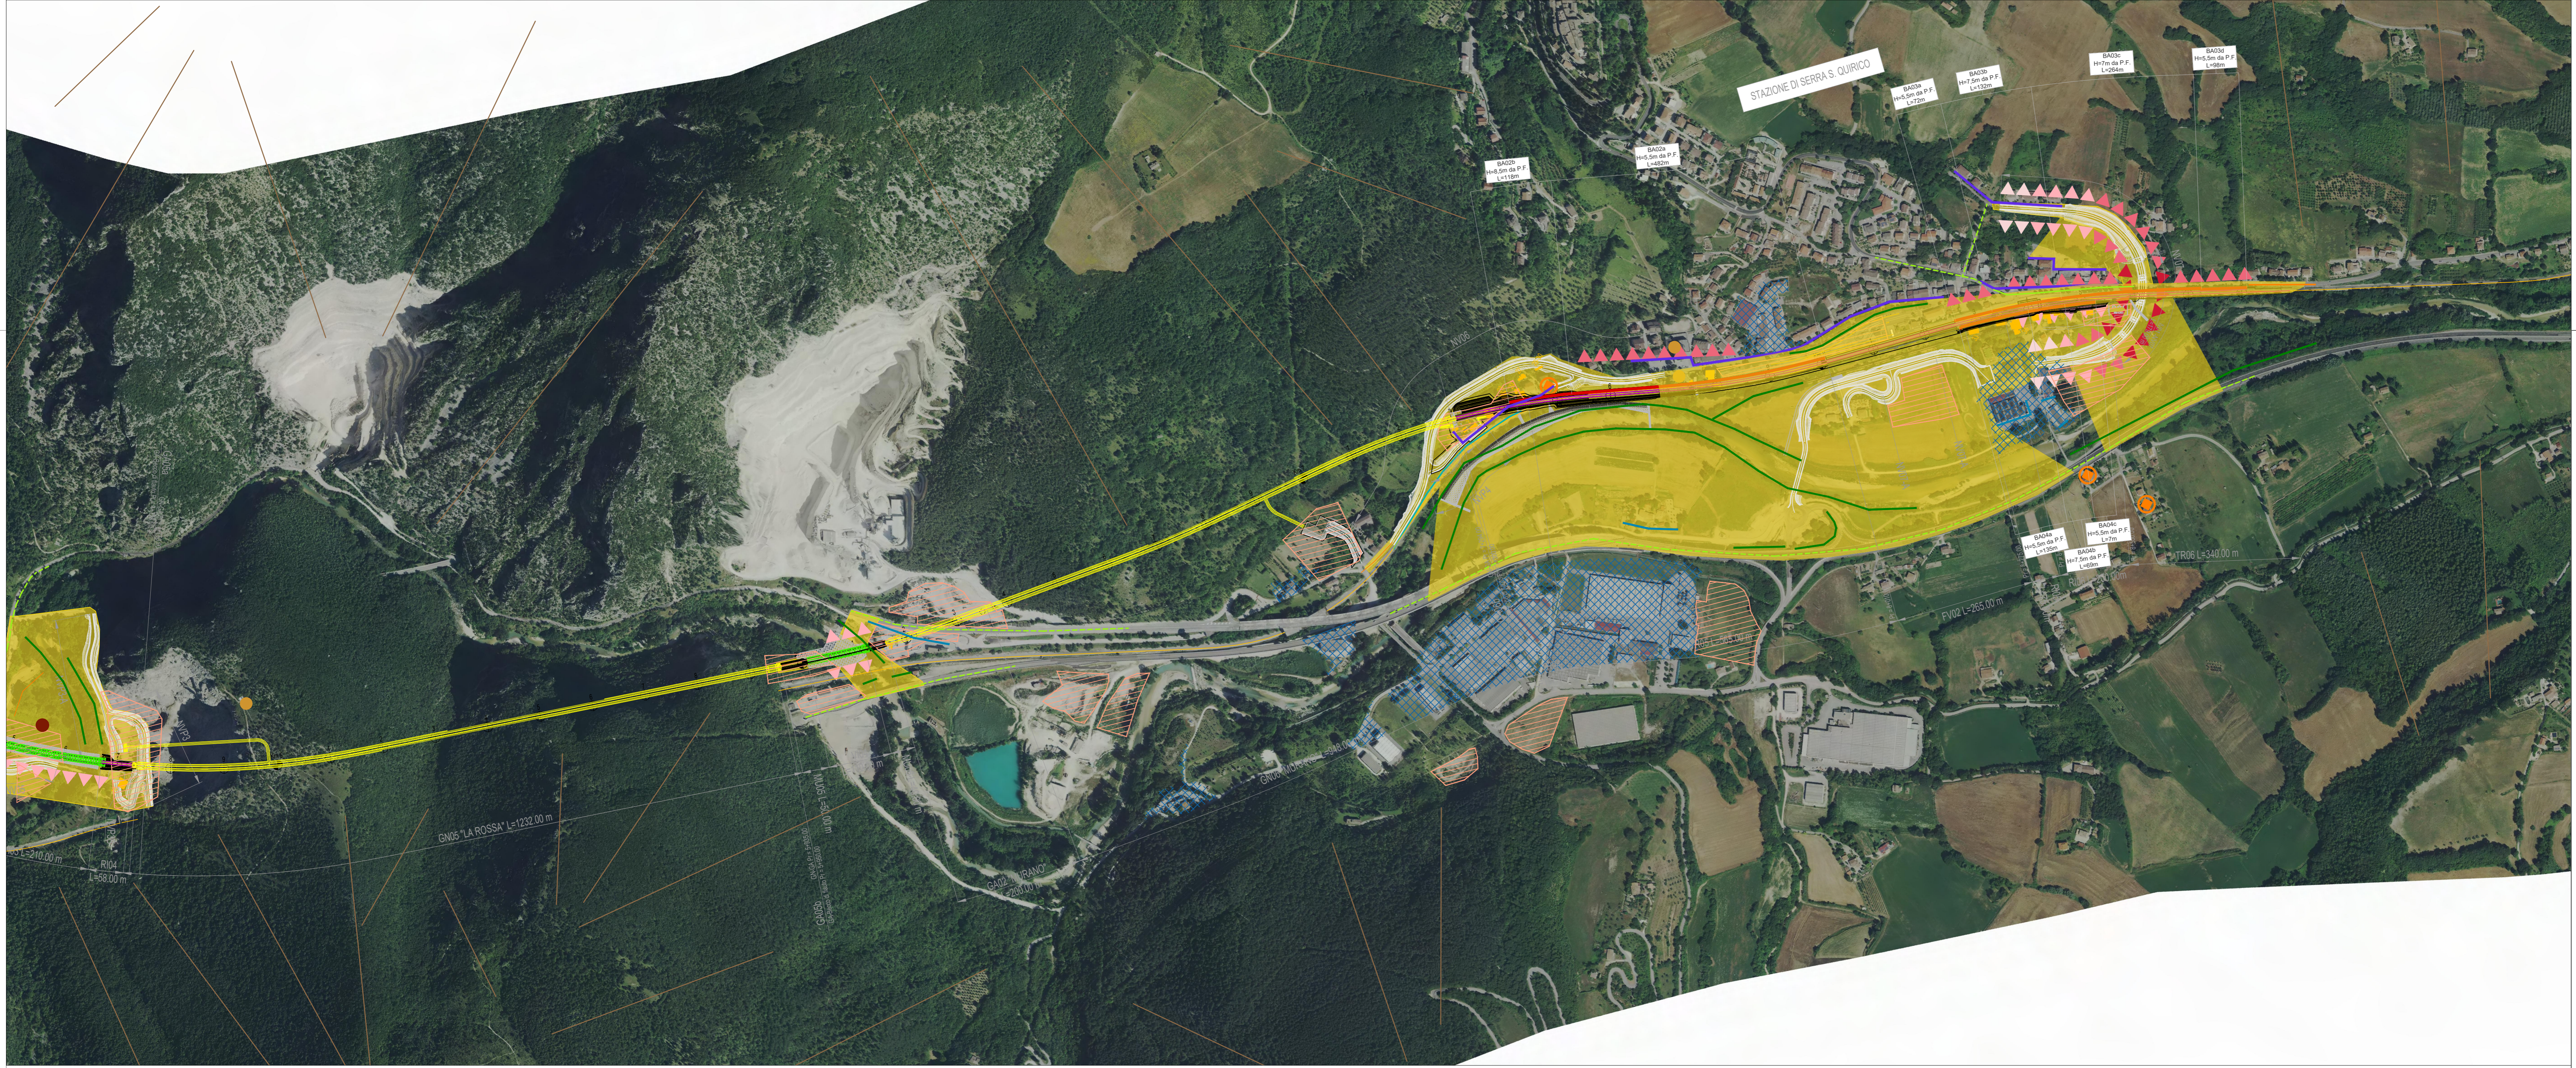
STAZIONE DI SERRA S. QUIRICO

BA034
H=5.5m da P.F.
L=73m

BA036
H=7.5m da P.F.
L=132m

BA036
H=7m da P.F.
L=264m

BA030
H=5.5m da P.F.
L=98m

BA028
H=5.5m da P.F.
L=118m

BA032
H=5.5m da P.F.
L=482m

BA044
H=5.5m da P.F.
L=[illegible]

BA040
H=5.5m da P.F.
L=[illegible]

BA040
H=7.5m da P.F.
L=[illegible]

TR06 L=348.00 m

GN05 "LA ROSSA" L=1232.00 m

L=58.00 m

L=248.00 m